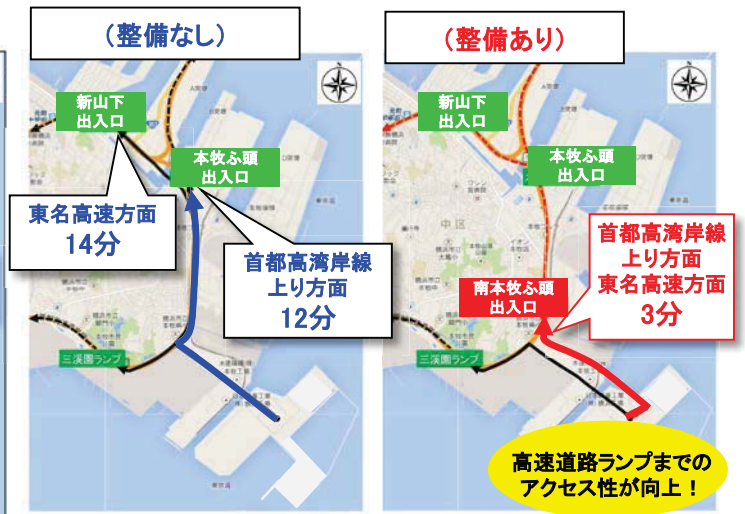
（整備なし）

新山下
出入口

本牧ふ頭
出入口

東名高速方面
14分

首都高湾岸線
上り方面
12分

三渓園ランプ

（整備あり）

新山下
出入口

本牧ふ頭
出入口

中区

首都高湾岸線
上り方面
東名高速方面
3分

南本牧ふ頭
出入口

三渓園ランプ

高速道路ランプまでの
アクセス性が向上！